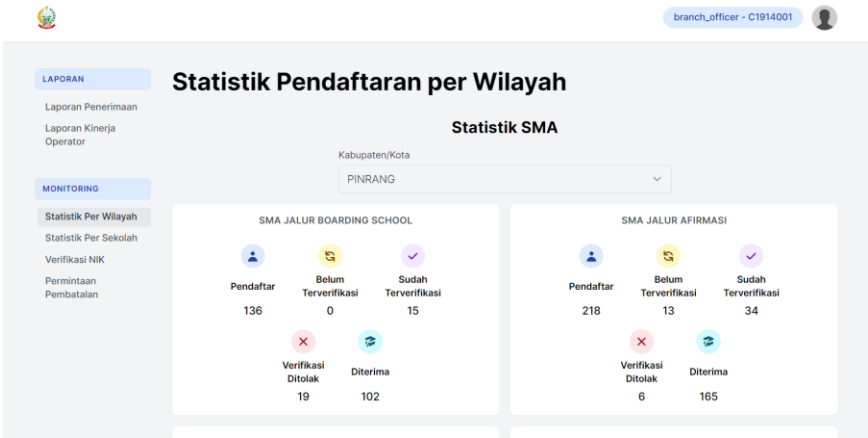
branch_officer - C1914001

LAPORAN
Laporan Penerimaan
Laporan Kinerja Operator

MONITORING
Statistik Per Wilayah
Statistik Per Sekolah
Verifikasi NIK
Permintaan Pembatalan

Statistik Pendaftaran per Wilayah

Statistik SMA

Kabupaten/Kota
PINRANG

SMA JALUR BOARDING SCHOOL

Pendaftar 136
Belum Terverifikasi 0
Sudah Terverifikasi 15
Verifikasi Ditolak 19
Diterima 102

SMA JALUR AFIRMASI

Pendaftar 218
Belum Terverifikasi 13
Sudah Terverifikasi 34
Verifikasi Ditolak 6
Diterima 165